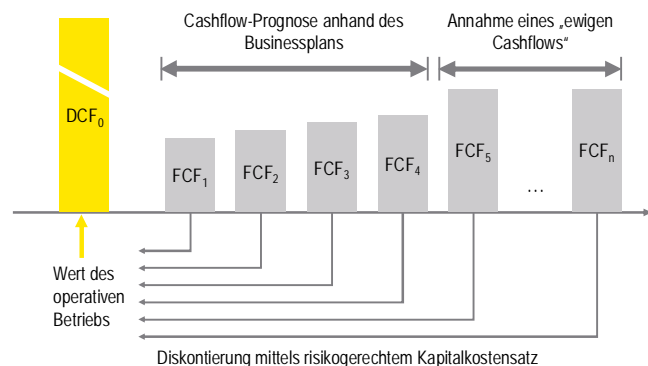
Cashflow-Prognose anhand des Businessplans

Annahme eines „ewigen Cashflows“

$DCF_0$

$FCF_1$

$FCF_2$

$FCF_3$

$FCF_4$

$FCF_5$

…

$FCF_n$

Wert des operativen Betriebs

Diskontierung mittels risikogerechtem Kapitalkostensatz